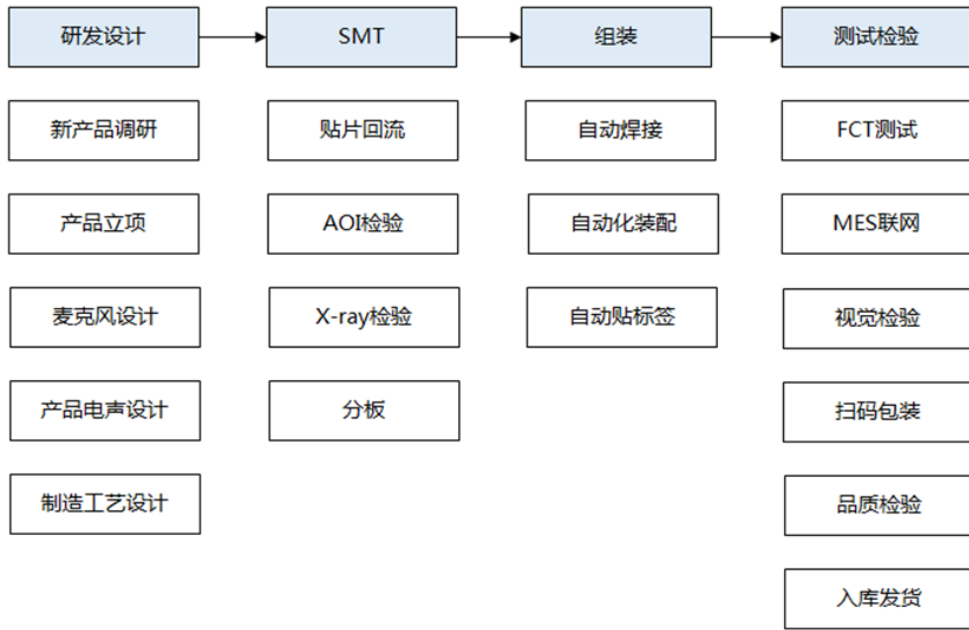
研发设计

新产品调研

产品立项

麦克风设计

产品电声设计

制造工艺设计

SMT

贴片回流

AOI检验

X-ray检验

分板

组装

自动焊接

自动化装配

自动贴标签

测试检验

FCT测试

MES联网

视觉检验

扫码包装

品质检验

入库发货